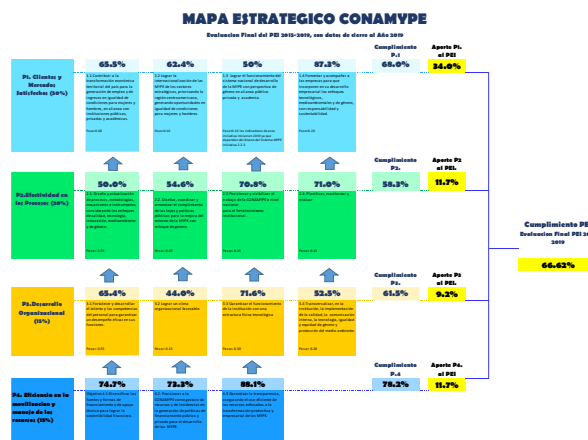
MAPA ESTRATEGICO CONAMYPE

Evaluacion Final del PEI 2015-2019, con datos de cierre al Año 2019

P1. Clientes y Mercados Satisfechos (50%)

65.5%

1.1 Contribuir a la diversificación económica territorial del país para la generación de empleo y de ingresos en igualdad de condiciones para mujeres y hombres, en alianza con instituciones públicas, privadas y académicas.

62.4%

1.2 Lograr la internacionalización de las MYPE de los sectores estratégicos, priorizando la región centroamericana, generando oportunidades en igualdad de condiciones para mujeres y hombres.

50%

1.3 Lograr el funcionamiento del sistema nacional de desarrollo de la MYPE con perspectiva de género en alianza pública privada y academia.

87.3%

1.4 Fomentar y acompañar a las empresas para que incorporen en su desarrollo empresarial los enfoques tecnológicos, medioambientales y de género, con responsabilidad y sostenibilidad.

Cumplimiento P.1

68.0%

Aporte P1. al PEI

34.0%

P2.Efectividad en los Procesos (20%)

50.0%

2.1 Diseño e implantación de procesos, metodologías, instrumentos e instrumentos en su desarrollo los enfoques (de calidad, tecnología, innovación, medioambiental y de género.

54.6%

2.2. Diseñar, coordinar y promover el cumplimiento de las leyes y políticas públicas para la mejora del entorno de la MYPE con enfoque de género.

70.8%

2.3 Posicionar y visibilizar el trabajo de la CONAMYPE a nivel nacional para el fortalecimiento institucional.

71.0%

2.4 Planificar, monitorear y evaluar

Cumplimiento P2.

58.3%

Aporte P2 al PEI

11.7%

Cumplimiento PEI

Evaluacion Final del PEI 2015-2019

66.62%

P3.Desarrollo Organizacional (15%)

65.4%

3.1 Fortalecer y desarrollar el talento y las competencias del personal para garantizar un desempeño eficaz en sus funciones.

44.0%

3.2 Lograr un clima organizacional favorable.

71.6%

3.3 Garantizar el funcionamiento de la institución con una estructura física tecnológica

52.5%

3.4 Transversalizar, en la institución, la implementación de la calidad, la comunicación interna, la tecnología, igualdad y equidad de género y protección del medio ambiente.

Cumplimiento P3.

61.5%

Aporte P3 al PEI

9.2%

P4. Eficiencia en la movilización y manejo de los recursos (15%)

74.7%

Objetivo 4.1 Diversificar las fuentes y formas de financiamiento y de apoyo técnico para lograr la sostenibilidad financiera.

73.3%

4.2. Posicionar a la CONAMYPE como gestora de recursos y de incidencia en la generación de políticas de financiamiento público y privado para el desarrollo de las MYPE

88.1%

4.3 Garantizar la transparencia, asegurando el uso eficiente de los recursos utilizados y la transferencia de productos y empresarial de las MYPE

Cumplimiento P4.

79.2%

Aporte P4. al PEI

11.7%